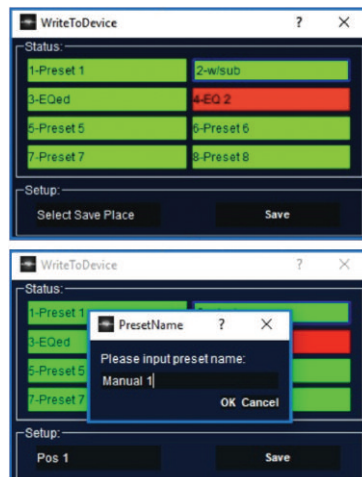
WriteToDevice ? ×

Status:

1-Preset 1
2-w/sub
3-EQed
4-EQ 2
5-Preset 5
6-Preset 6
7-Preset 7
8-Preset 8

Setup:

Select Save Place
Save

WriteToDevice ? ×

Status:

1-Preset 1
3-EQed
5-Preset 5
7-Preset 7

PresetName ? ×

Please input preset name:

Manual 1

OK Cancel

Setup:

Pos 1
Save